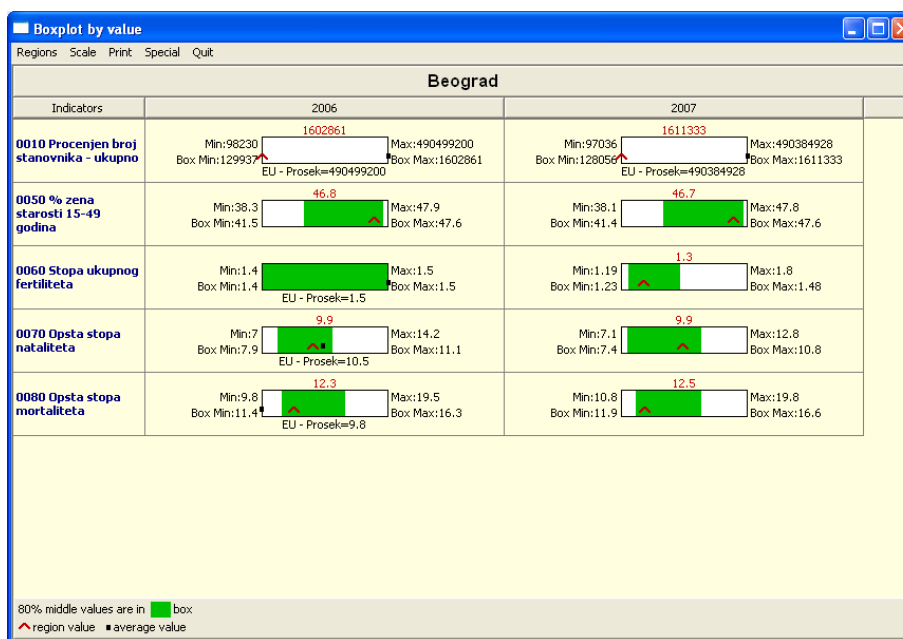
Boxplot by value

Regions Scale Print Special Quit

Beograd

| Indicators | 2006 | 2007 |
|---|---|---|
| 0010 Procenjen broj stanovnika - ukupno | 1602861 Min:98230 Box Min:129937 Max:490499200 Box Max:1602861 EU - Prosek=490499200 | 1611333 Min:97036 Box Min:128056 Max:490384928 Box Max:1611333 EU - Prosek=490384928 |
| 0050 % zena starosti 15-49 godina | 46.8 Min:38.3 Box Min:41.5 Max:47.9 Box Max:47.6 | 46.7 Min:38.1 Box Min:41.4 Max:47.8 Box Max:47.6 |
| 0060 Stopa ukupnog fertiliteta | Min:1.4 Box Min:1.4 Max:1.5 Box Max:1.5 EU - Prosek=1.5 | 1.3 Min:1.19 Box Min:1.23 Max:1.8 Box Max:1.48 |
| 0070 Opsta stopa nataliteta | 9.9 Min:7 Box Min:7.9 Max:14.2 Box Max:11.1 EU - Prosek=10.5 | 9.9 Min:7.1 Box Min:7.4 Max:12.8 Box Max:10.8 |
| 0080 Opsta stopa mortaliteta | 12.3 Min:9.8 Box Min:11.4 Max:19.5 Box Max:16.3 EU - Prosek=9.8 | 12.5 Min:10.8 Box Min:11.9 Max:19.8 Box Max:16.6 |

80% middle values are in box
region value ■ average value